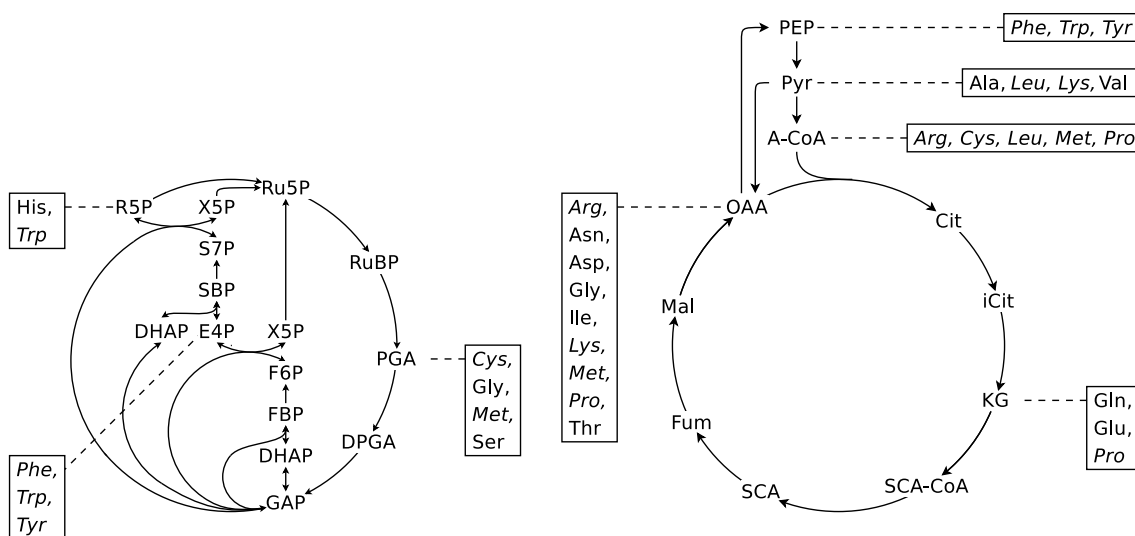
His, *Trp*

R5P

X5P

Ru5P

S7P

SBP

DHAP

E4P

X5P

RuBP

F6P

PGA

*Cys*, Gly, *Met*, Ser

FBP

DPGA

DHAP

*Phe*, *Trp*, *Tyr*

GAP

PEP

*Phe*, *Trp*, *Tyr*

Pyr

Ala, *Leu*, *Lys*, Val

A-CoA

*Arg*, *Cys*, *Leu*, *Met*, *Pro*

*Arg*, Asn, Asp, Gly, Ile, *Lys*, *Met*, *Pro*, Thr

OAA

Cit

Mal

iCit

KG

Gln, Glu, *Pro*

Fum

SCA

SCA-CoA